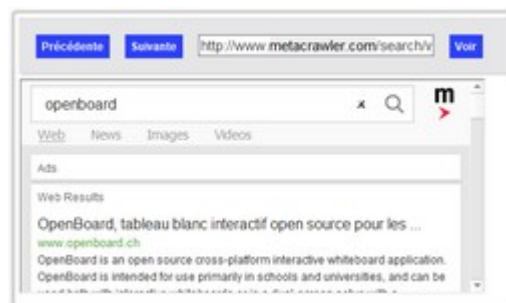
Précédente Suivante http://www.metacrawler.com/search/v Voir

openboard

m

Web News Images Videos

Ads

Web Results

OpenBoard, tableau blanc interactif open source pour les ...

www.openboard.ch

OpenBoard is an open source cross-platform interactive whiteboard application. OpenBoard is intended for use primarily in schools and universities, and can be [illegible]